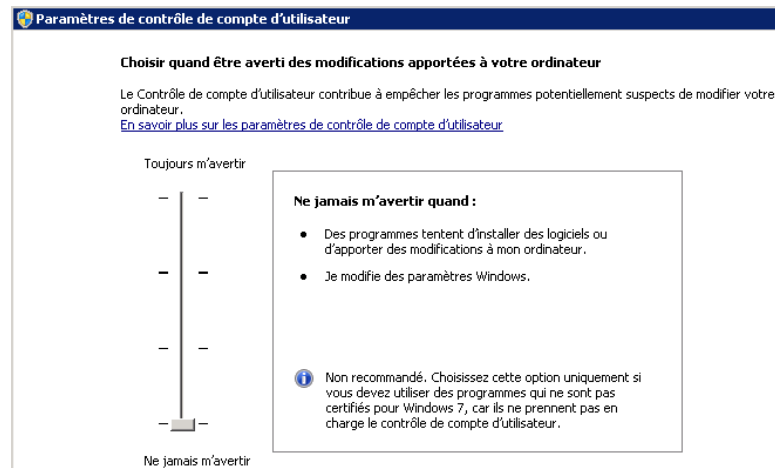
Paramètres de contrôle de compte d'utilisateur

Choisir quand être averti des modifications apportées à votre ordinateur

Le Contrôle de compte d'utilisateur contribue à empêcher les programmes potentiellement suspects de modifier votre ordinateur.
En savoir plus sur les paramètres de contrôle de compte d'utilisateur

Toujours m'avertir

Ne jamais m'avertir quand :

• Des programmes tentent d'installer des logiciels ou d'apporter des modifications à mon ordinateur.

• Je modifie des paramètres Windows.

Non recommandé. Choisissez cette option uniquement si vous devez utiliser des programmes qui ne sont pas certifiés pour Windows 7, car ils ne prennent pas en charge le contrôle de compte d'utilisateur.

Ne jamais m'avertir